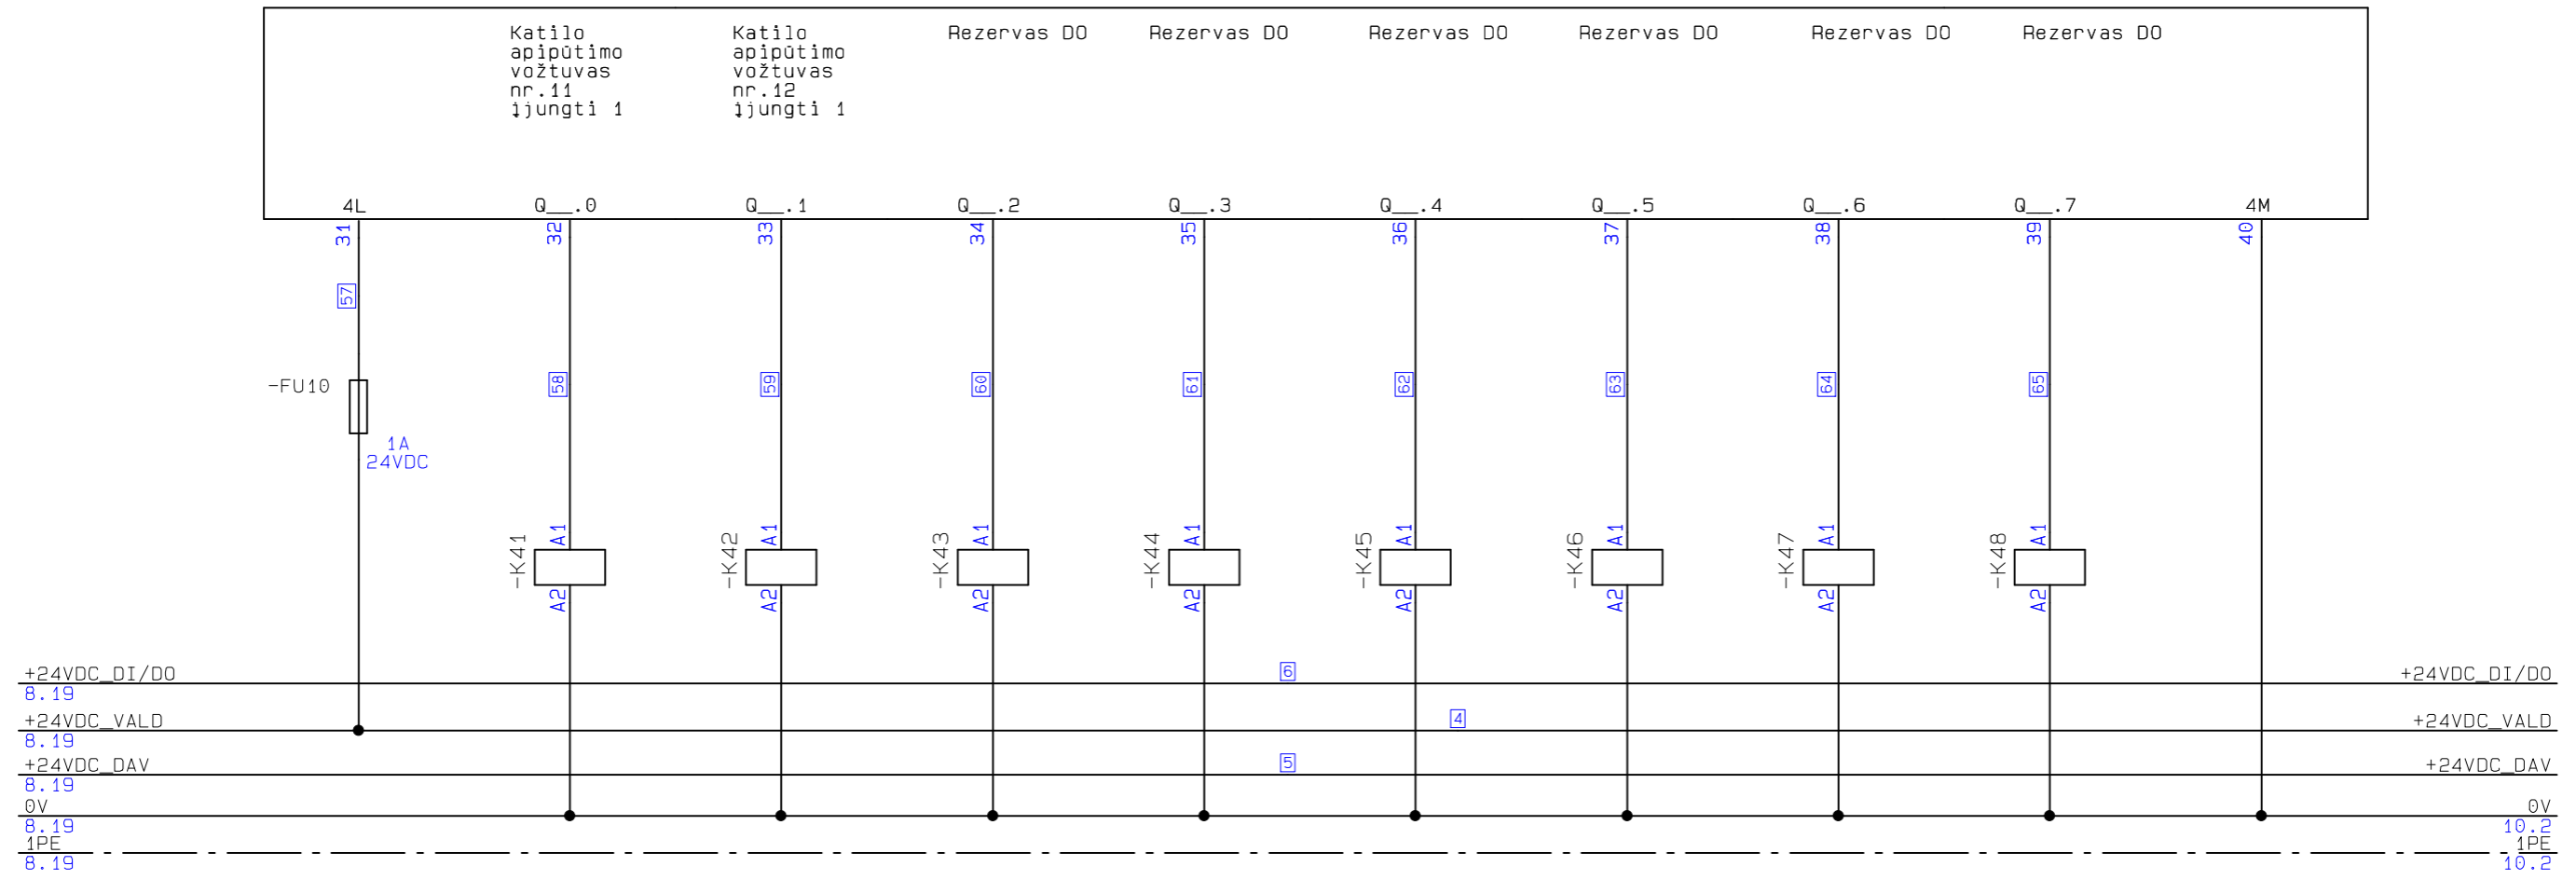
Katilo apipūtimo vožtuvas nr.11 įjungti 1

Katilo apipūtimo vožtuvas nr.12 įjungti 1

Rezervas DO

Rezervas DO

Rezervas DO

Rezervas DO

Rezervas DO

Rezervas DO

4L
Q__.0
Q__.1
Q__.2
Q__.3
Q__.4
Q__.5
Q__.6
Q__.7
4M

31
32
33
34
35
36
37
38
39
40

57

-FU10
1A
24VDC

58
59
60
61
62
63
64
65

-K41 A1 A2
-K42 A1 A2
-K43 A1 A2
-K44 A1 A2
-K45 A1 A2
-K46 A1 A2
-K47 A1 A2
-K48 A1 A2

+24VDC_DI/DO
8.19
6
+24VDC_DI/DO

+24VDC_VALD
8.19
4
+24VDC_VALD

+24VDC_DAV
8.19
5
+24VDC_DAV

0V
8.19
0V
10.2

1PE
8.19
1PE
10.2